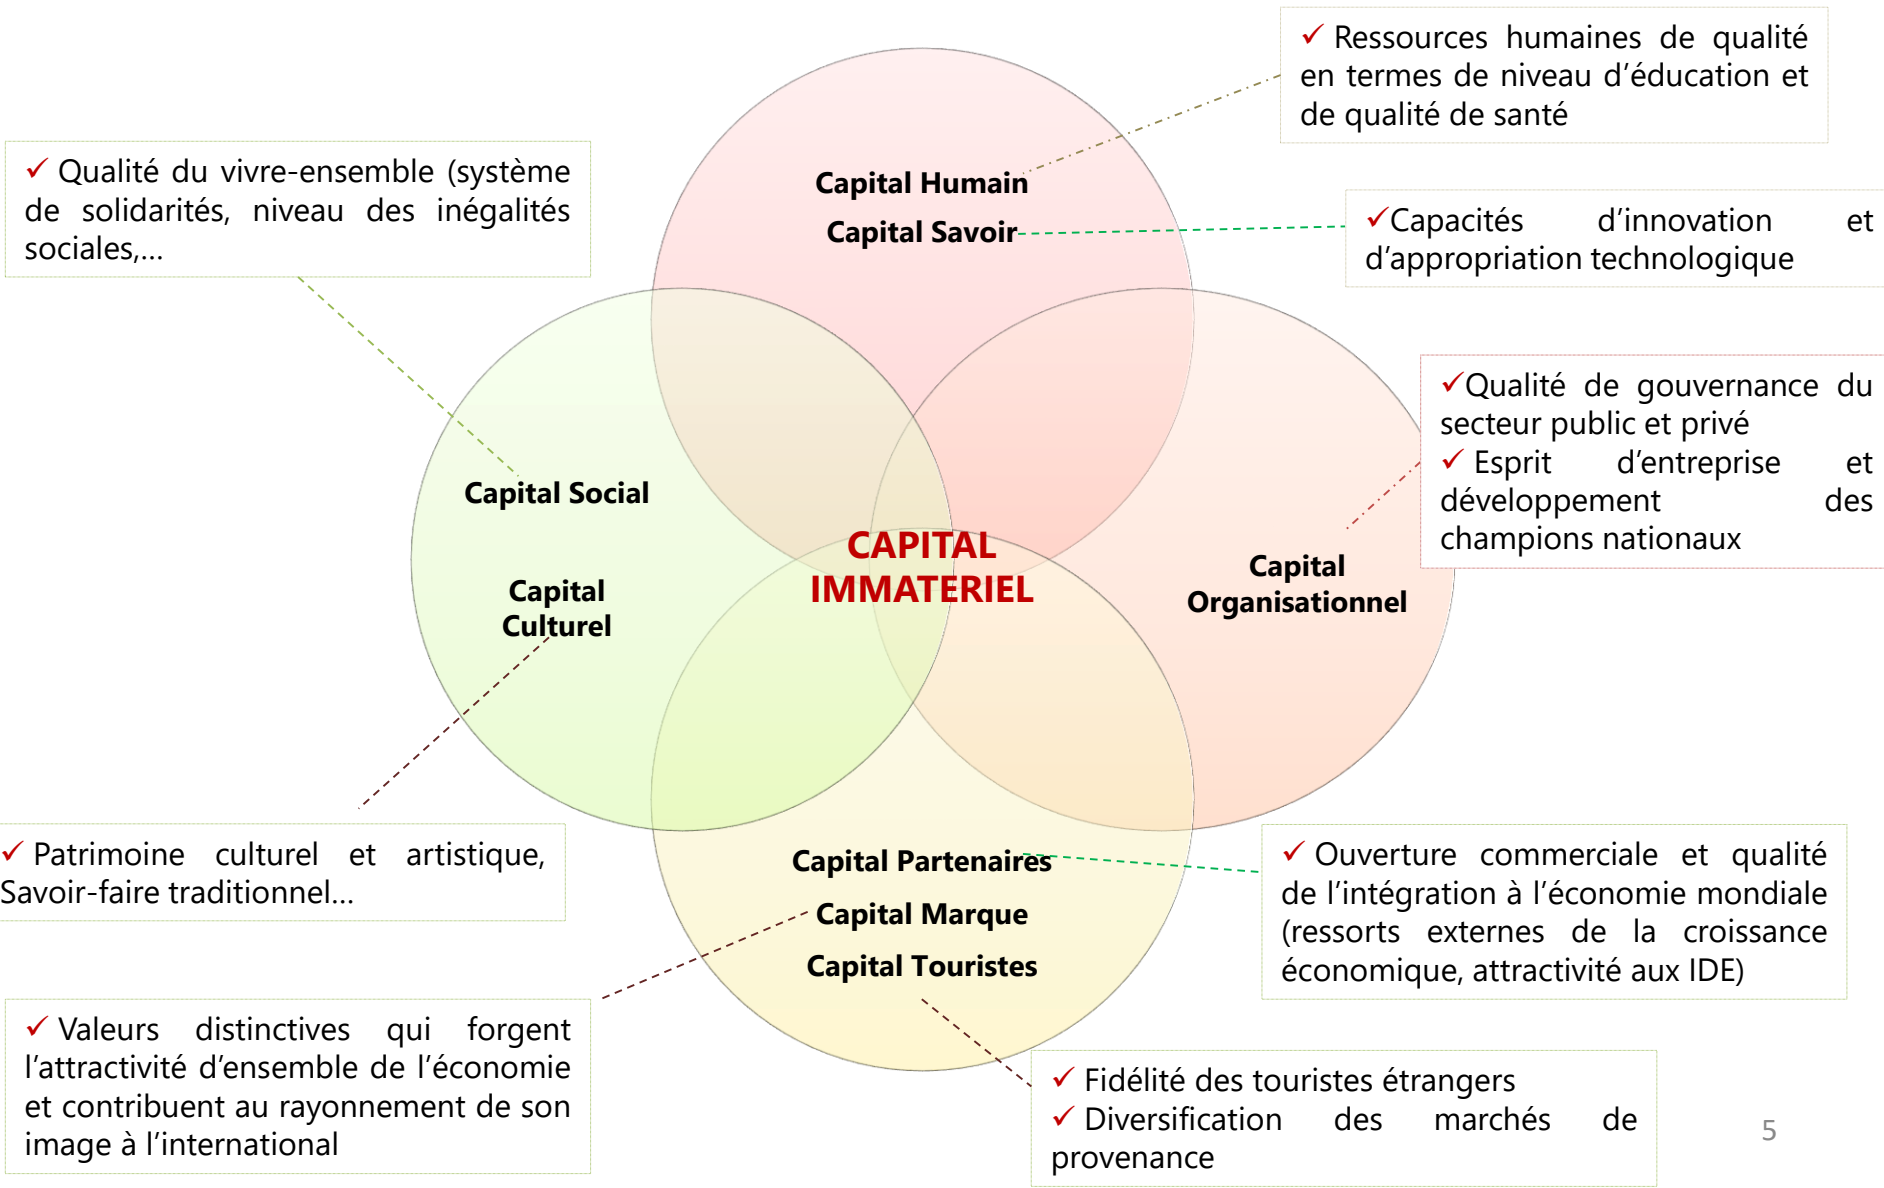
✓ Ressources humaines de qualité en termes de niveau d'éducation et de qualité de santé

✓ Qualité du vivre-ensemble (système de solidarités, niveau des inégalités sociales,...

Capital Humain

Capital Savoir

✓Capacités d'innovation et d'appropriation technologique

✓Qualité de gouvernance du secteur public et privé
✓ Esprit d'entreprise et développement des champions nationaux

Capital Social

Capital Culturel

CAPITAL IMMATERIEL

Capital Organisationnel

✓ Patrimoine culturel et artistique, Savoir-faire traditionnel...

Capital Partenaires

Capital Marque

Capital Touristes

✓ Ouverture commerciale et qualité de l'intégration à l'économie mondiale (ressorts externes de la croissance économique, attractivité aux IDE)

✓ Valeurs distinctives qui forgent l'attractivité d'ensemble de l'économie et contribuent au rayonnement de son image à l'international

✓ Fidélité des touristes étrangers
✓ Diversification des marchés de provenance

5